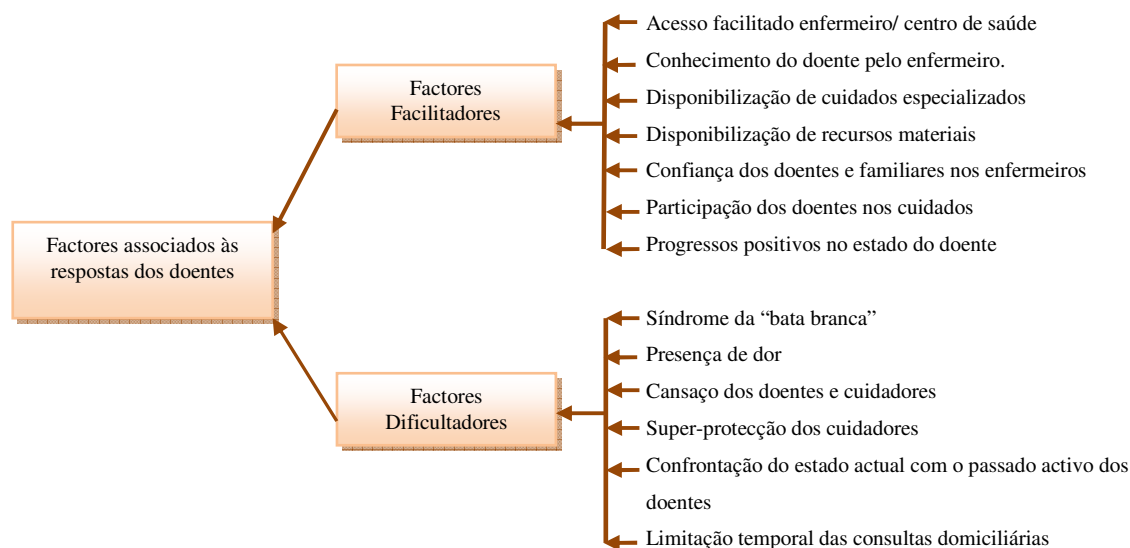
Factores associados às respostas dos doentes

Factores Facilitadores

Acesso facilitado enfermeiro/ centro de saúde

Conhecimento do doente pelo enfermeiro.

Disponibilização de cuidados especializados

Disponibilização de recursos materiais

Confiança dos doentes e familiares nos enfermeiros

Participação dos doentes nos cuidados

Progressos positivos no estado do doente

Factores Dificultadores

Síndrome da "bata branca"

Presença de dor

Cansaço dos doentes e cuidadores

Super-protecção dos cuidadores

Confrontação do estado actual com o passado activo dos doentes

Limitação temporal das consultas domiciliárias